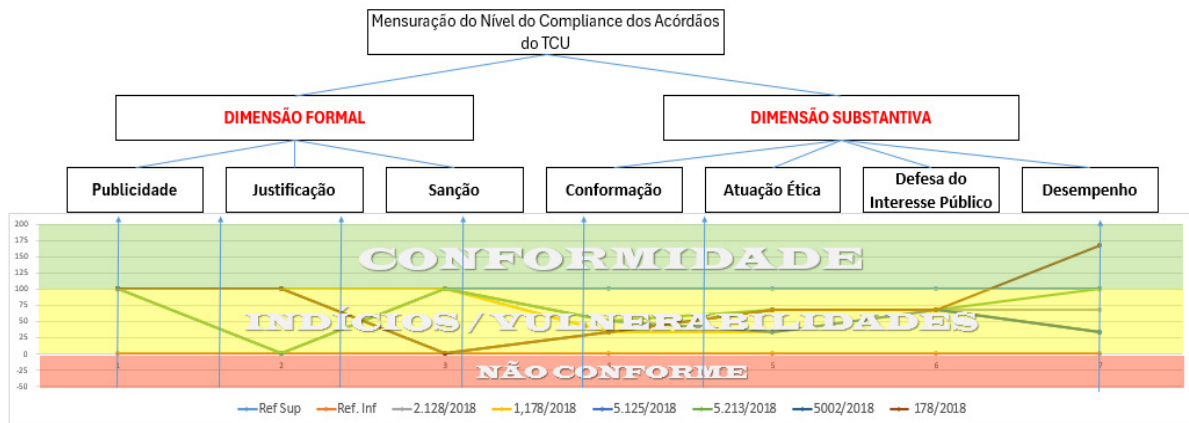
Mensuração do Nível do Compliance dos Acórdãos do TCU

DIMENSÃO FORMAL

DIMENSÃO SUBSTANTIVA

Publicidade

Justificação

Sanção

Conformação

Atuação Ética

Defesa do Interesse Público

Desempenho

200
175
150
125
100
75
50
25
0
-25
-50

CONFORMIDADE

INDÍCIOS / VULNERABILIDADES

NÃO CONFORME

1
2
3
4
5
6
7

Ref Sup
Ref. Inf
2.128/2018
1,178/2018
5.125/2018
5.213/2018
5002/2018
178/2018